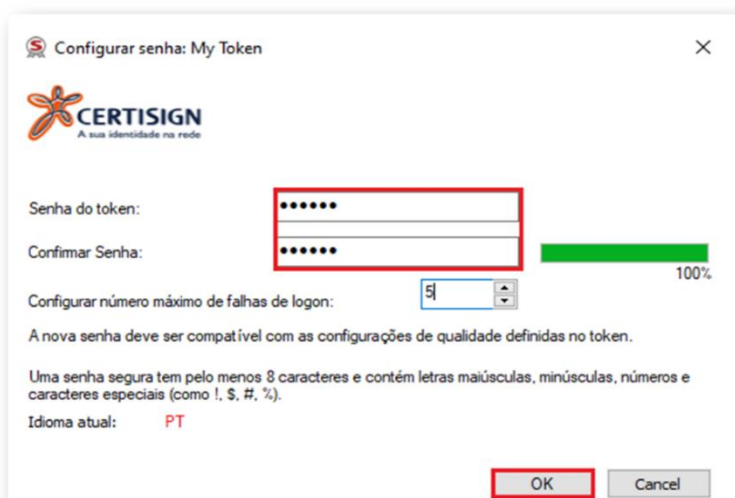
Configurar senha: My Token

CERTISIGN
A sua identidade na rede

Senha do token: ••••••

Confirmar Senha: ••••••

100%

Configurar número máximo de falhas de logon: 5

A nova senha deve ser compatível com as configurações de qualidade definidas no token.

Uma senha segura tem pelo menos 8 caracteres e contém letras maiúsculas, minúsculas, números e caracteres especiais (como !, $, #, %).

Idioma atual: PT

OK Cancel